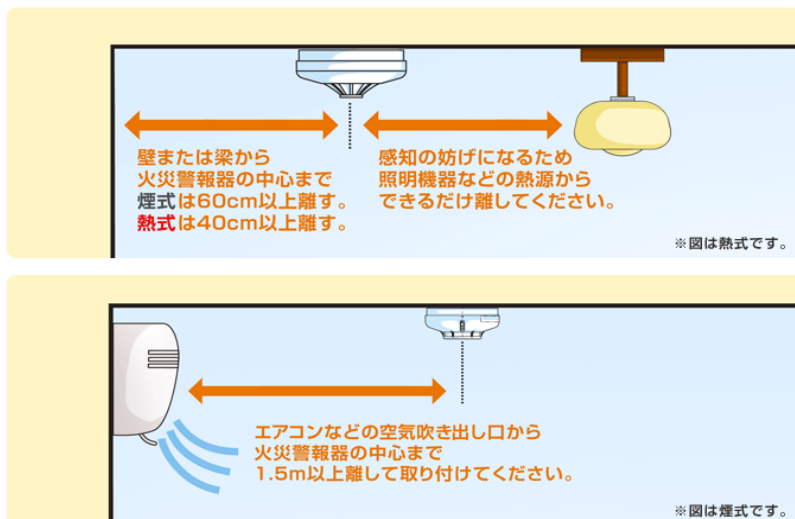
壁または梁から
火災警報器の中心まで
煙式は60cm以上離す。
熱式は40cm以上離す。

感知の妨げになるため
照明機器などの熱源から
できるだけ離してください。

※図は熱式です。

エアコンなどの空気吹き出し口から
火災警報器の中心まで
1.5m以上離して取り付けてください。

※図は煙式です。